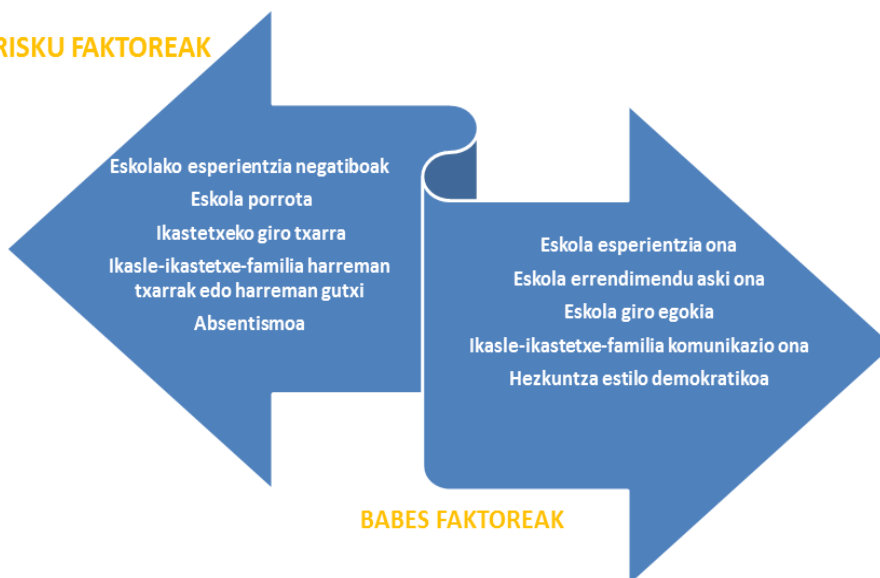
RISKU FAKTOREAK

Eskolako esperientzia negatiboak
Eskola porrota
Ikastetxeko giro txarra
Ikasle-ikastetxe-familia harreman txarrak edo harreman gutxi
Absentismoa

Eskola esperientzia ona
Eskola errendimendu aski ona
Eskola giro egokia
Ikasle-ikastetxe-familia komunikazio ona
Hezkuntza estilo demokratikoa

BABES FAKTOREAK